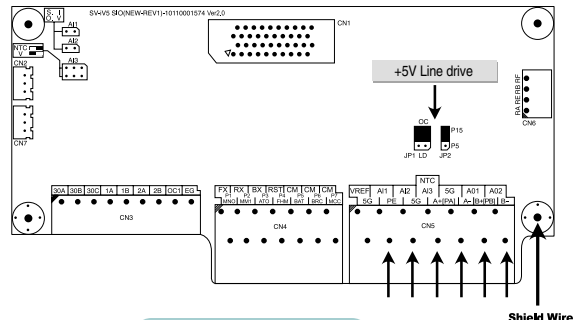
SV-iV5 SIO(NEW-REV1)-10110001574 Ver2.0

S I
O V

AI1

NTC
V

AI3

CN2

CN7

CN1

+5V Line drive

OC

P15

P5

JP1 LD

JP2

RA RB RB RF

CN6

30A 30B 30C 1A 1B 2A 2B OC1 EG

CN3

FX RX BX RST CM CM CM
P1 P2 P3 P4 P5 P6
MM0 MM1 ATO FHM BAT BRC MCC

CN4

NTC
VREF AI1 AI2 AI3 5G A01 A02
5G PE 5G A+ PA A- B+ PB B-

CN5

Shield Wire